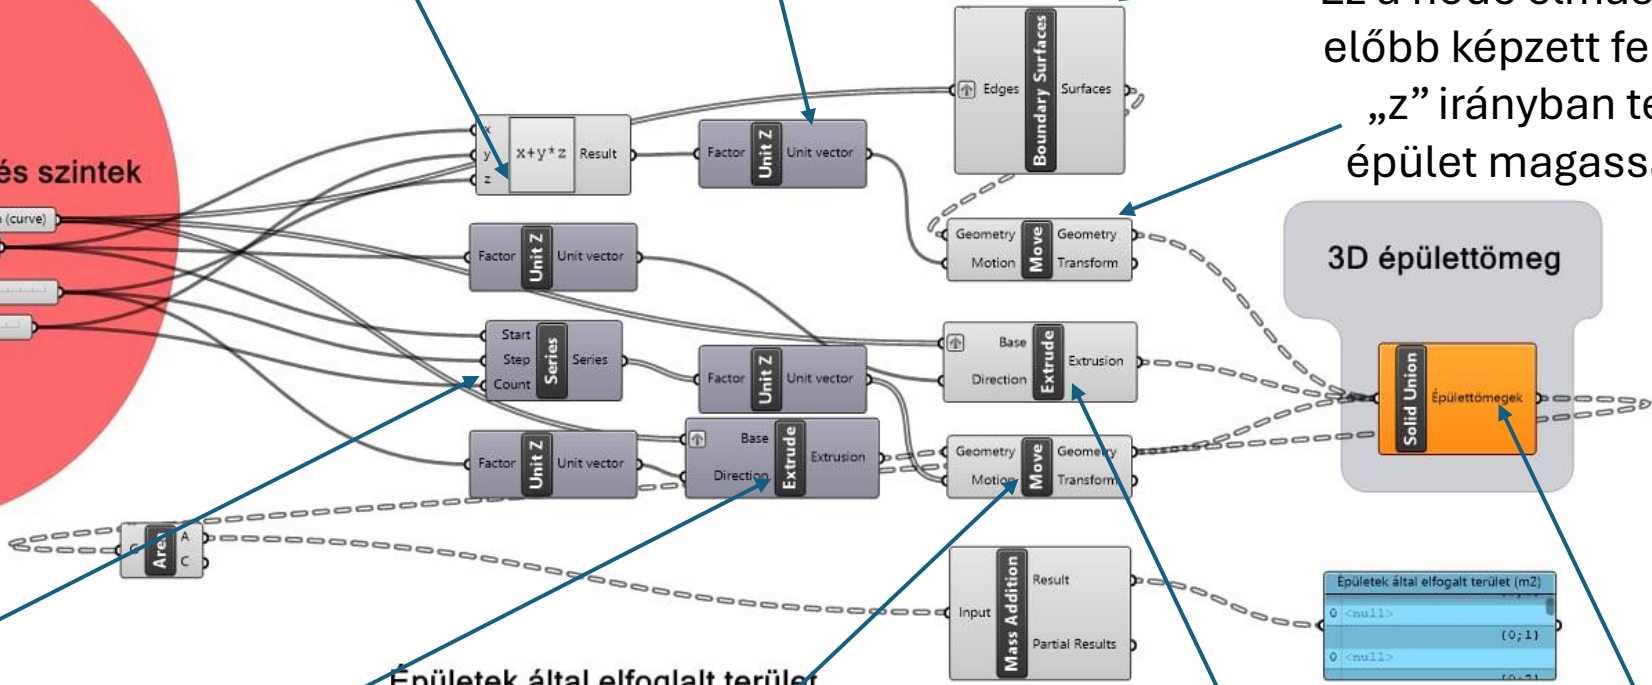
Ez a node eltmo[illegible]
előbb képzett fe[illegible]
„z" irányban te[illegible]
épület magass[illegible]

és szintek

(curve)

x
y
z
x+y*z
Result

Factor
Unit Z
Unit vector

Edges
Boundary Surfaces
Surfaces

Geometry
Motion
Move
Geometry
Transform

3D épülettömeg

Factor
Unit Z
Unit vector

Start
Step
Count
Series
Series

Base
Direction
Extrude
Extrusion

Factor
Unit Z
Unit vector

Solid Union
Épülettömegek

Factor
Unit Z
Unit vector

Base
Direction
Extrude
Extrusion

Geometry
Motion
Move
Geometry
Transform

Area
A
C

Input
Mass Addition
Result
Partial Results

Épületek által elfogalt terület (m2)
0 <null>
(0;1)
0 <null>

Épületek által elfoglalt terület